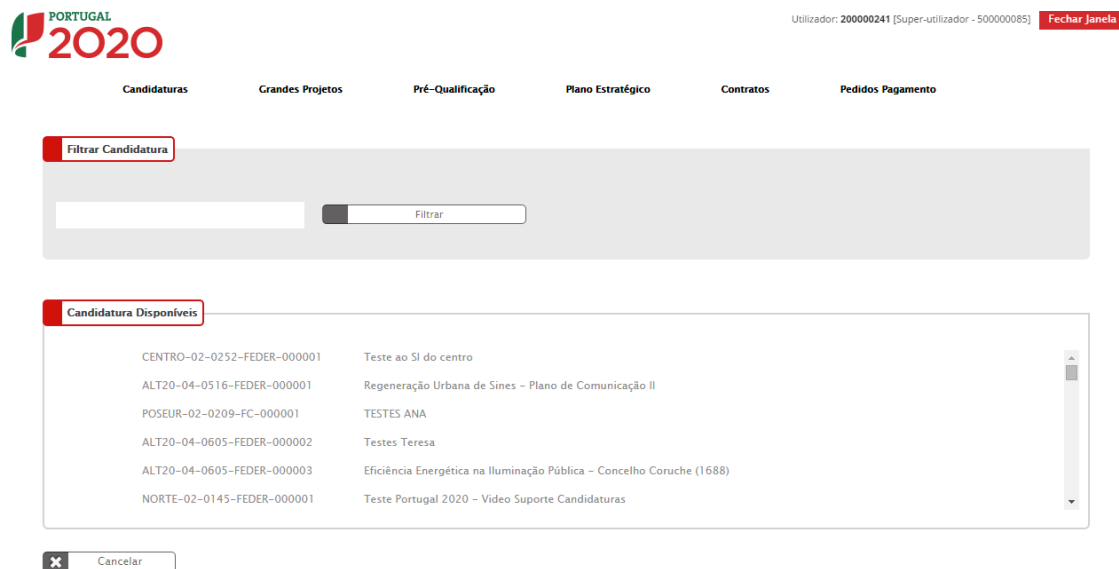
PORTUGAL 2020

Utilizador: 200000241 [Super-utilizador - 500000085] Fechar Janela

Candidaturas Grandes Projetos Pré-Qualificação Plano Estratégico Contratos Pedidos Pagamento

Filtrar Candidatura

Filtrar

Candidatura Disponíveis

| | |
|---|---|
| CENTRO-02-0252-FEDER-000001 | Teste ao SI do centro |
| ALT20-04-0516-FEDER-000001 | Regeneração Urbana de Sines - Plano de Comunicação II |
| POSEUR-02-0209-FC-000001 | TESTES ANA |
| ALT20-04-0605-FEDER-000002 | Testes Teresa |
| ALT20-04-0605-FEDER-000003 | Eficiência Energética na Iluminação Pública - Concelho Coruche (1688) |
| NORTE-02-0145-FEDER-000001 | Teste Portugal 2020 - Video Suporte Candidaturas |

Cancelar